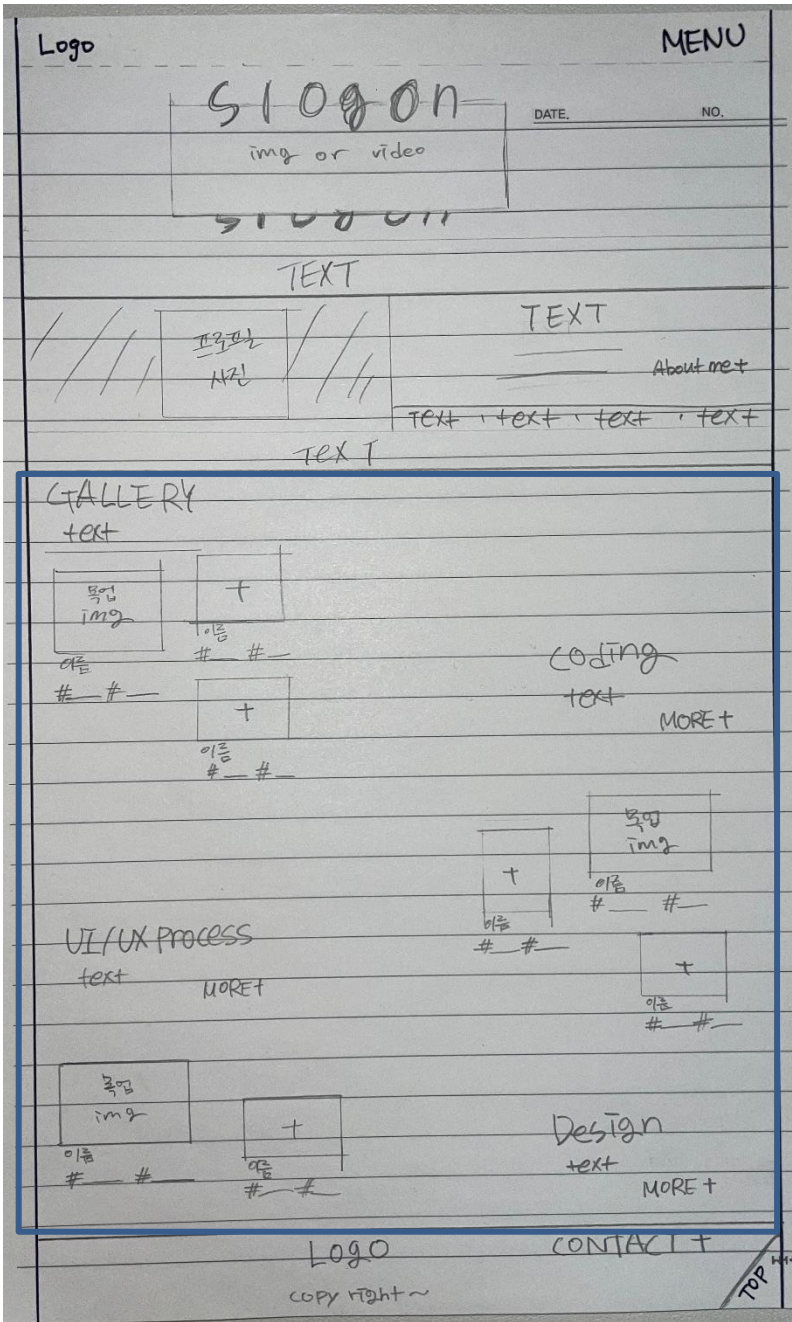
Logo

MENU

slogon

DATE.

NO.

img or video

TEXT

프로필 사진

TEXT

About me +

TEXT · text · text · text

TEXT

GALLERY

text

목업 img

이름

#__ #__

+

이름

#__ #__

Coding

text

MORE +

+

이름

#__ #__

+

이름

#__ #__

목업 img

이름

#__ #__

UI/UX Process

text

MORE +

+

이름

#__ #__

목업 img

이름

#__ #__

+

이름

#__ #__

Design

text

MORE +

Logo

CONTACT +

copy right~

TOP